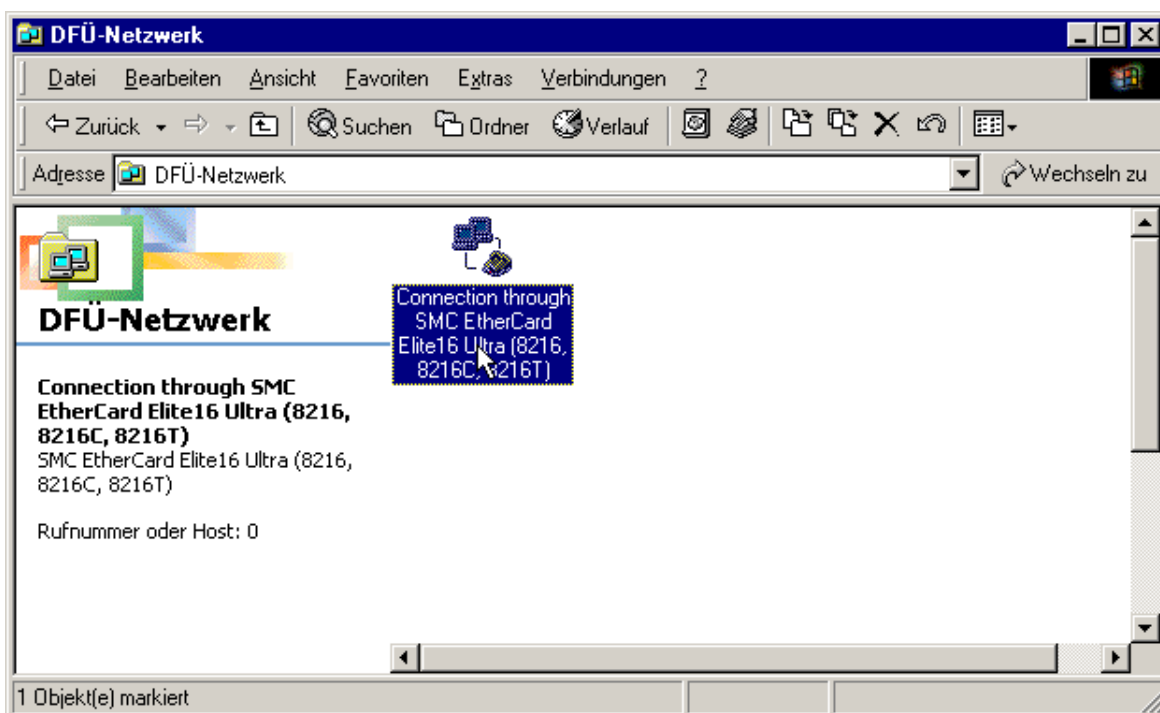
DFÜ-Netzwerk

Datei Bearbeiten Ansicht Favoriten Extras Verbindungen ?

Zurück Suchen Ordner Verlauf

Adresse DFÜ-Netzwerk Wechseln zu

DFÜ-Netzwerk

Connection through SMC EtherCard Elite16 Ultra (8216, 8216C, 8216T)

SMC EtherCard Elite16 Ultra (8216, 8216C, 8216T)

Rufnummer oder Host: 0

Connection through SMC EtherCard Elite16 Ultra (8216, 8216C, 8216T)

1 Objekt(e) markiert